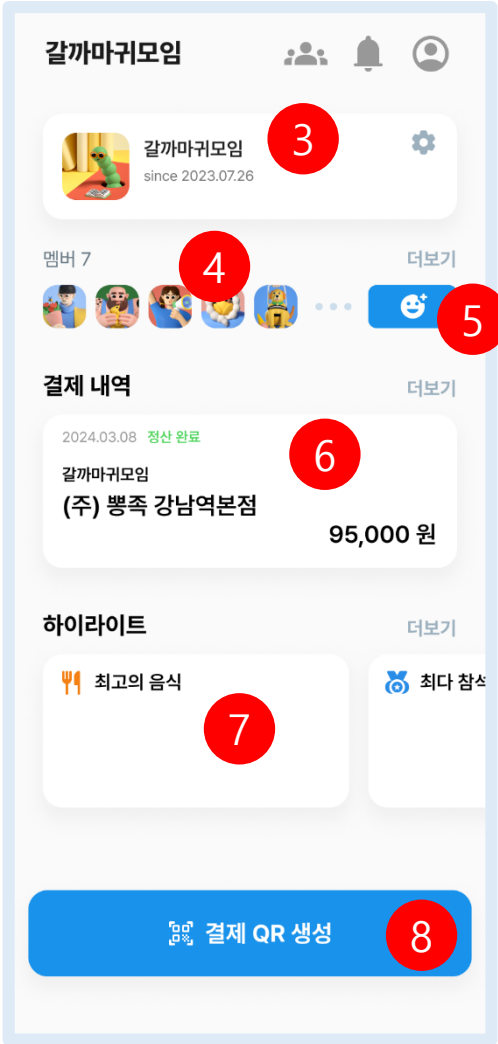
갈까마귀모임

갈까마귀모임
since 2023.07.26

3

멤버 7
더보기

4

5

결제 내역
더보기

2024.03.08 정산 완료
갈까마귀모임
(주) 뽕족 강남역본점
95,000 원

6

하이라이트
더보기

최고의 음식

7

최다 참석

결제 QR 생성

8